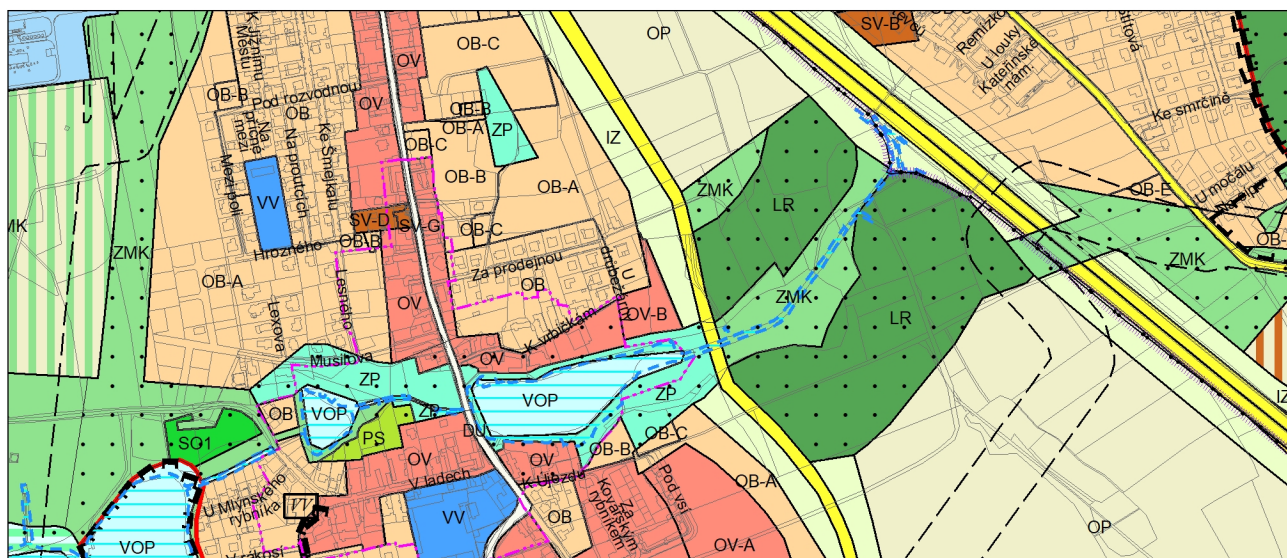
SV-B
OP
OB-C
OV
K územnímu Městu
Remízková
U louky
Kateřinské nám.
OB-B
Pod rozvodnou
OV
OB-B
Na mezi
Na pruhu
OB-A
ZP
OB
Na proutcích
Ke Smejkalu
OB-C
IZ
Ke smrčině
Mezi poli
OB-B
OB-A
ZMK
LR
OB-E
U močálu
VV
SV-D
SV-G
MK
ZMK
Hrozného
OB-B
OB-C
OB-
Za prodejnou
U dřevařů
ZMK
OB-A
Lesního
OB
Lexova
OV
OV-B
K vrbičkám
LR
ZMK
Musilova
OV
ZP
OB
VOP
ZP
VOP
ZP
IZ
SO1
PS
DU
OB-B
OB-C
OV
OV
K Újezdu
Pod vsí
OB-A
U Mlýnského rybníka
V ladech
Kovářský
Za Kovářským rybníkem
VV
VV
OB
VOP
OV-A
OP